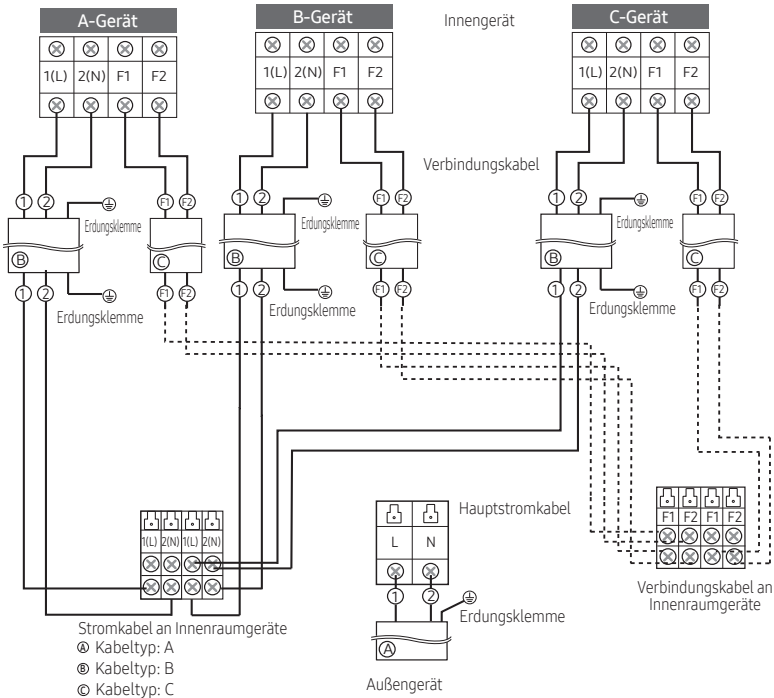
A-Gerät

| 1(L) | 2(N) | F1 | F2 |
|---|---|---|---|

B-Gerät

| 1(L) | 2(N) | F1 | F2 |
|---|---|---|---|

Innengerät

C-Gerät

| 1(L) | 2(N) | F1 | F2 |
|---|---|---|---|

Verbindungskabel

① ② F1 F2
Erdungsklemme
Ⓑ Ⓒ
① ② F1 F2
Erdungsklemme

① ② F1 F2
Erdungsklemme
Ⓑ Ⓒ
① ② F1 F2
Erdungsklemme

① ② F1 F2
Erdungsklemme
Ⓑ Ⓒ
① ② F1 F2
Erdungsklemme

1(L) 2(N) 1(L) 2(N)

Hauptstromkabel

L N

F1 F2 F1 F2

① ②
Erdungsklemme
Ⓐ

Verbindungskabel an Innenraumgeräte

Stromkabel an Innenraumgeräte
Ⓐ Kabeltyp: A
Ⓑ Kabeltyp: B
Ⓒ Kabeltyp: C

Außengerät